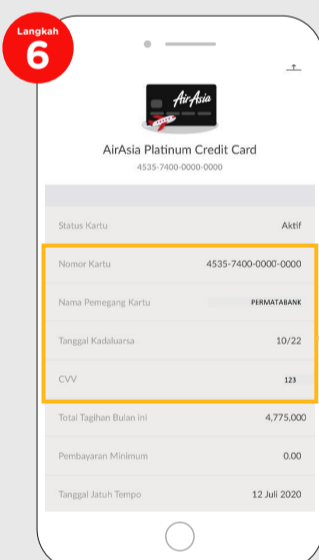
Langkah
6

AirAsia

AirAsia Platinum Credit Card
4535-7400-0000-0000

| | |
|---|---|
| Status Kartu | Aktif |
| Nomor Kartu | 4535-7400-0000-0000 |
| Nama Pemegang Kartu | PERMATABANK |
| Tanggal Kadaluarsa | 10/22 |
| CVV | 123 |
| Total Tagihan Bulan ini | 4,775,000 |
| Pembayaran Minimum | 0.00 |
| Tanggal Jatuh Tempo | 12 Juli 2020 |